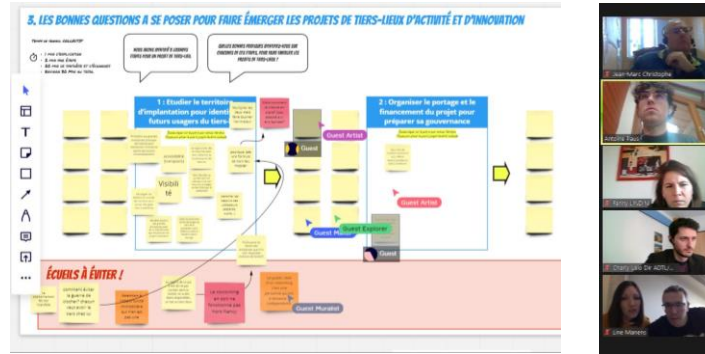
3. LES BONNES QUESTIONS A SE POSER POUR FAIRE ÉMERGER LES PROJETS DE TIERS-LIEUX D'ACTIVITÉ ET D'INNOVATION

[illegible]

NOUS AVONS IDENTIFIÉ 4 GRANDES ÉTAPES POUR UN PROJET DE TIERS-LIEU.

QUELLES BONNES PRATIQUES IDENTIFIEZ-VOUS SUR CHACUNE DE CES ÉTAPES, POUR FAIRE ÉMERGER LES PROJETS DE TIERS-LIEUX ?

1 : Etudier le territoire d'implantation pour identifier les futurs usagers du tiers-lieu

2 : Organiser le portage et le financement du projet pour préparer sa gouvernance

Visibilité

Guest Artist

Guest

Guest Artist

Guest Muralist

Guest Explorer

Guest

ÉCUEILS À ÉVITER !

Guest Muralist

Jean-Marc Christophe

Antoine Paul

Fanny LAGES

Charly Jalo De ADRLS

Line Maneiro